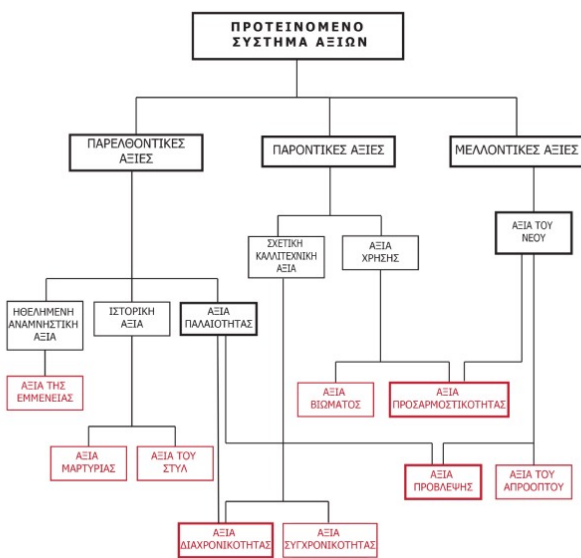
ΠΡΟΤΕΙΝΟΜΕΝΟ ΣΥΣΤΗΜΑ ΑΞΙΩΝ

ΠΑΡΕΛΘΟΝΤΙΚΕΣ ΑΞΙΕΣ

ΠΑΡΟΝΤΙΚΕΣ ΑΞΙΕΣ

ΜΕΛΛΟΝΤΙΚΕΣ ΑΞΙΕΣ

ΣΧΕΤΙΚΗ ΚΑΛΛΙΤΕΧΝΙΚΗ ΑΞΙΑ

ΑΞΙΑ ΧΡΗΣΗΣ

ΑΞΙΑ ΤΟΥ ΝΕΟΥ

ΗΘΕΛΗΜΕΝΗ ΑΝΑΜΝΗΣΤΙΚΗ ΑΞΙΑ

ΙΣΤΟΡΙΚΗ ΑΞΙΑ

ΑΞΙΑ ΠΑΛΑΙΟΤΗΤΑΣ

ΑΞΙΑ ΤΗΣ ΕΜΜΕΝΕΙΑΣ

ΑΞΙΑ ΒΙΩΜΑΤΟΣ

ΑΞΙΑ ΠΡΟΣΑΡΜΟΣΤΙΚΟΤΗΤΑΣ

ΑΞΙΑ ΜΑΡΤΥΡΙΑΣ

ΑΞΙΑ ΤΟΥ ΣΤΥΛ

ΑΞΙΑ ΠΡΟΒΛΕΨΗΣ

ΑΞΙΑ ΤΟΥ ΑΠΡΟΟΠΤΟΥ

ΑΞΙΑ ΔΙΑΧΡΟΝΙΚΟΤΗΤΑΣ

ΑΞΙΑ ΣΥΓΧΡΟΝΙΚΟΤΗΤΑΣ